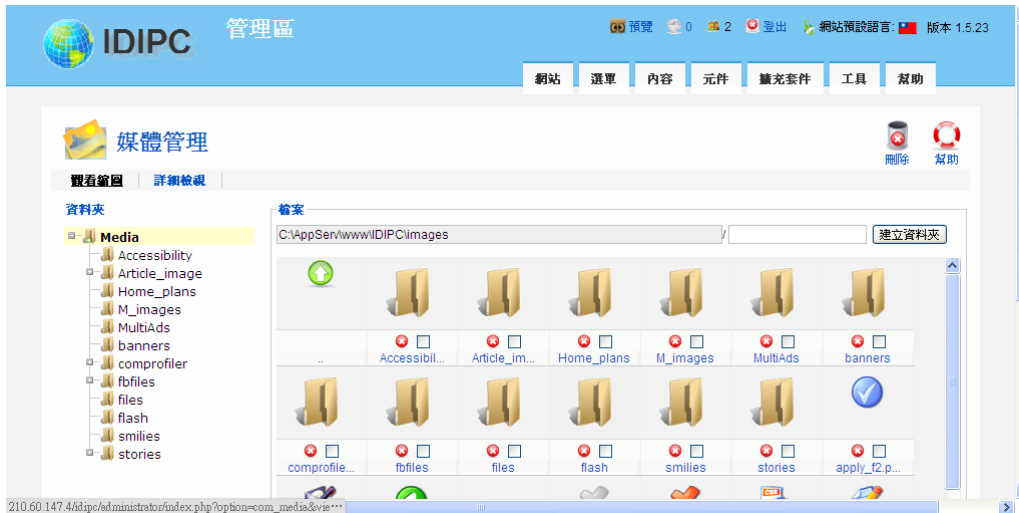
IDIPC 管理區

預覽 0 2 登出 網站預設語言: 版本 1.5.23

網站 選單 內容 元件 擴充套件 工具 幫助

媒體管理

刪除 幫助

觀看縮圖 詳細檢視

資料夾

Media
Accessibility
Article_image
Home_plans
M_images
MultiAds
banners
comprofiler
fbfiles
files
flash
smilies
stories

檔案

C:\AppServ\www\IDIPC\images /

建立資料夾

..
Accessibil...
Article_im...
Home_plans
M_images
MultiAds
banners
comprofile...
fbfiles
files
flash
smilies
stories
apply_f2.p...

210.60.147.4/idipc/administrator/index.php?option=com_media&vie···